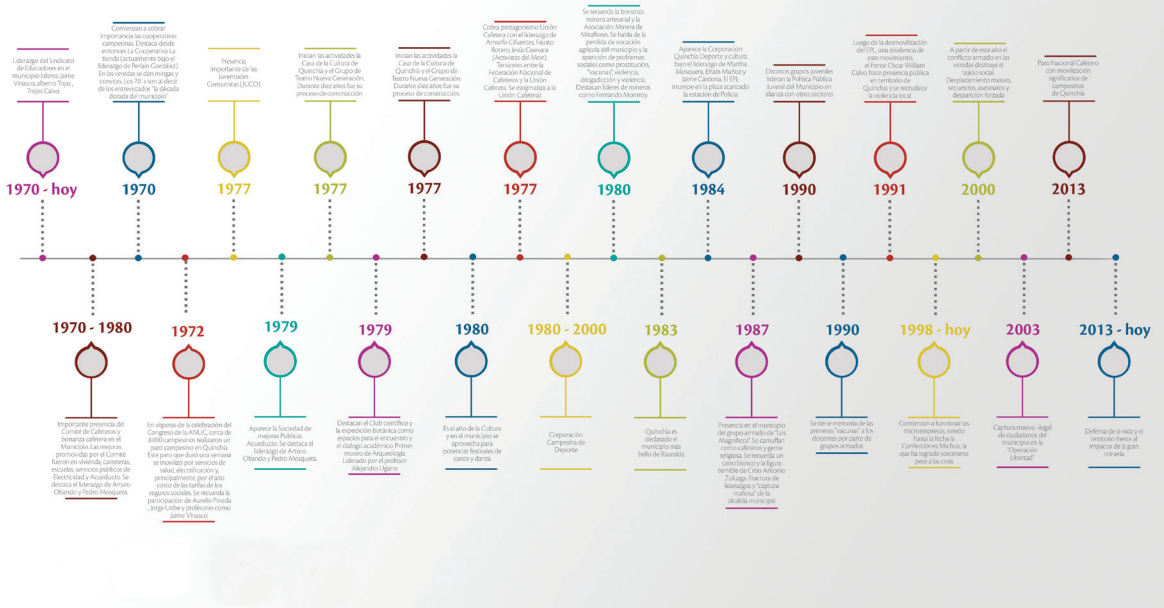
Liderazgo del Sindicato de Educadores en el municipio líderes Jaime Vinasco, alberto Trojas, Trejos Calvo.

1970 - hoy

Comienzan a cobrar importancia las cooperativas campesinas. Destaca desde entonces La Cooperativa La tienda (actualmente bajo el liderazgo de Perlan González). En las veredas se dan mingas y convites. Los 70´s son al decir de los entrevistados "la década dorada del municipio"

1970

Presencia importante de las Juventudes Comunistas (JUCO)

1977

Inician las actividades la Casa de la Cultura de Quinchía y el Grupo de Teatro Nueva Generación. Durante diez años fue su proceso de construcción.

1977

Inician las actividades la Casa de la Cultura de Quinchía y el Grupo de Teatro Nueva Generación. Durante diez años fue su proceso de construcción.

1977

Cobra protagonismo Unión Cafetera con el liderazgo de Arnufo Cifuentes, Fausto Botero, Jesús Guevara (Activistas del Moir). Tensiones entre la Federación Nacional de Cafeteros y la Unión Cafetera. Se estigmatiza a la Unión Cafetera

1977

Se recuerda la bonanza minera artesanal y la Asociación Minera de Miraflores. Se habla de la pérdida de vocación agrícola del municipio y la aparición de problemas sociales como prostitución, "vacunas", violencia, drogadicción y violencia. Destacan líderes de mineros como Fernando Moreno

1980

Aparece la Corporación Quinchía Deporte y cultura bajo el liderazgo de Martha Mosquera, Efraín Muñoz y Jaime Cardona. El EPL irrumpe en la plaza atacando la estación de Policía

1984

Diversos grupos juveniles lideran la Política Pública Juvenil del Municipio en alianza con otros sectores

1990

Luego de la desmovilización del EPL una disidencia de este movimiento, el frente Oscar William Calvo hace presencia pública en territorio de Quinchía y se recrudece la violencia local.

1991

A partir de este año el conflicto armado en las veredas destruye el tejido social. Desplazamiento masivo, secuestros, asesinatos y desparición forzada.

2000

Paro Nacional Cafetero con movilización significativa de campesinos de Quinchía

2013

1970 - 1980

Importante presencia del Comité de Cafeteros y bonanza cafetera en el Municipio. Las mejoras promovidas por el Comité fueron en vivienda, carreteras, escuelas, servicios públicos de Electricidad y Acueducto. Se destaca el liderazgo de Arturo Olarido y Pedro Mosquera.

1972

En vísperas de la celebración del Congreso de la ANUC, cerca de 8.000 campesinos realizaron un paro campesino en Quinchía. Este paro que duró una semana se movilizó por servicios de salud, electrificación y, principalmente, por el alto costo de las tarifas de los seguros sociales. Se recuerda la participación de Aurelio Pineda, Jorge Uribe y profesores como Jaime Vinasco

1979

Aparece la Sociedad de mejoras Publicas Acueducto. Se destaca el liderazgo de Arturo Olrando y Pedro Mosquera.

1979

Destacan El Club científico y la expedición botánica como espacios para el encuentro y el dialogo académico Primer museo de Arqueología Liderado por el profesor Alejandro Ugarte

1980

Es el año de la Cultura y en el municipio se aprovecha para potenciar festivales de canto y danza

1980 - 2000

Corporación Campesina de Deporte

1983

Quinchía es declarado el municipio más bello de Risaralda

1987

Presencia en el municipio del grupo armado de "Los Magnificos". Se camuflan como cafeteros y geros religiosa. Se recuerda un caso blanco y la figura terrible de Ciro Antonio Zuluaga. Fractura de liderazgos y "captura mafiosa" de la alcaldía municipal

1990

Se tiene memoria de las primeras "vacunas" a los docentes por parte de grupos armados

1998 - hoy

Comienzan a funcionar las microempresas, siendo hasta la fecha la Confecciones Michus, la que ha logrado sostenerse pese a las crisis

2003

Captura masiva -ilegal de ciudadanos del municipio en la "Operación Libertad"

2013 - hoy

Defensa de la vida y el territorio frente al impacto de la gran minería